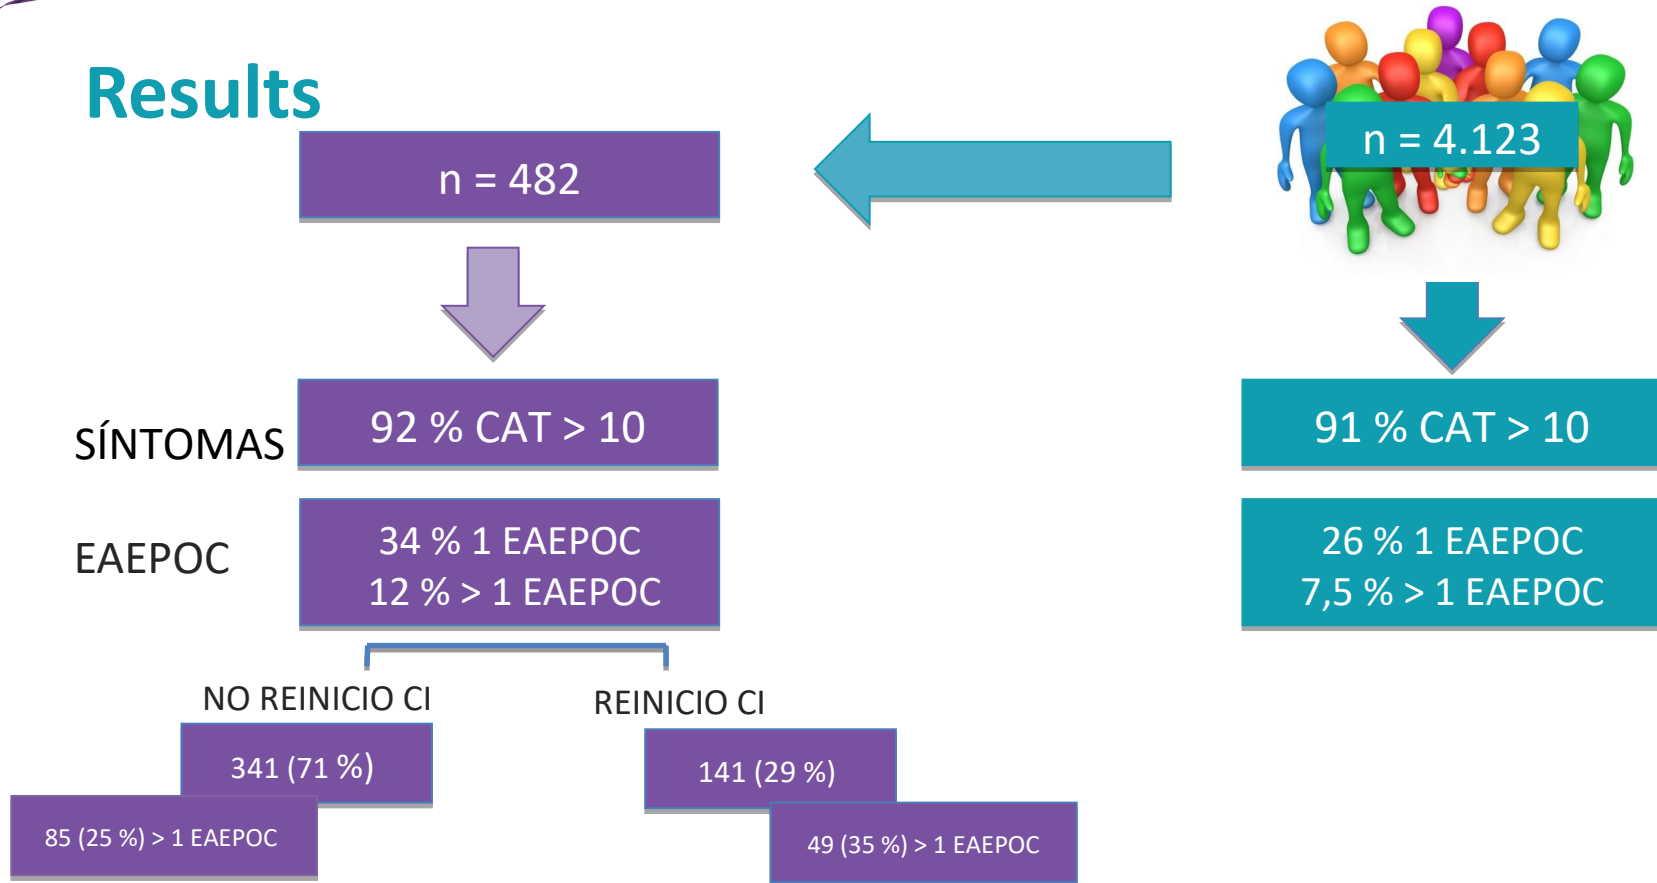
Results

n = 482

n = 4.123

SÍNTOMAS

92 % CAT > 10

91 % CAT > 10

EAEPOC

34 % 1 EAEPOC
12 % > 1 EAEPOC

26 % 1 EAEPOC
7,5 % > 1 EAEPOC

NO REINICIO CI

REINICIO CI

341 (71 %)

141 (29 %)

85 (25 %) > 1 EAEPOC

49 (35 %) > 1 EAEPOC